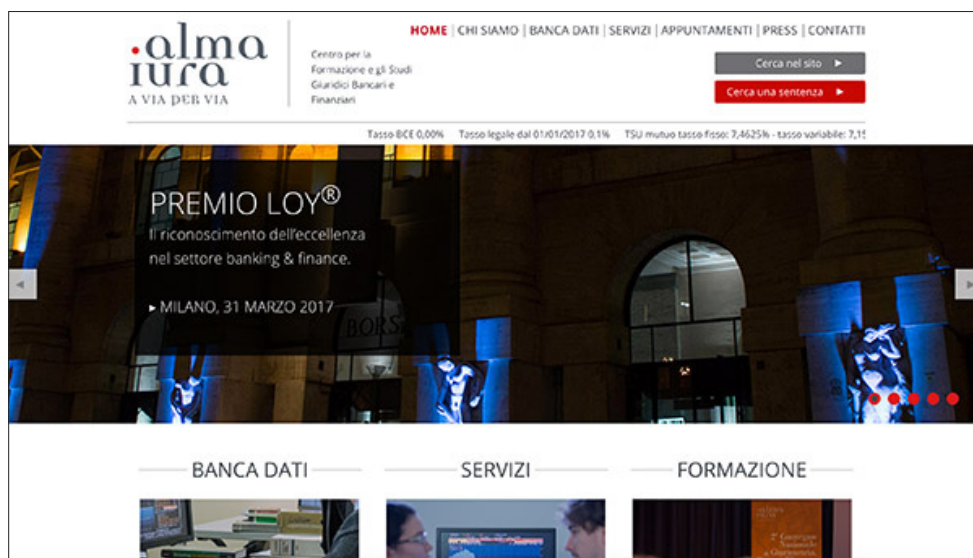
alma iura
A VIA PER VIA

Centro per la Formazione e gli Studi Giuridici Bancari e Finanziari

HOME | CHI SIAMO | BANCA DATI | SERVIZI | APPUNTAMENTI | PRESS | CONTATTI

Cerca nel sito ►
Cerca una sentenza ►

Tasso BCE 0,00% Tasso legale dal 01/01/2017 0,1% TSU mutuo tasso fisso: 7,4625% - tasso variabile: 7,1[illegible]

PREMIO LOY®
Il riconoscimento dell'eccellenza nel settore banking & finance.

► MILANO, 31 MARZO 2017

BORS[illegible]

BANCA DATI
SERVIZI
FORMAZIONE